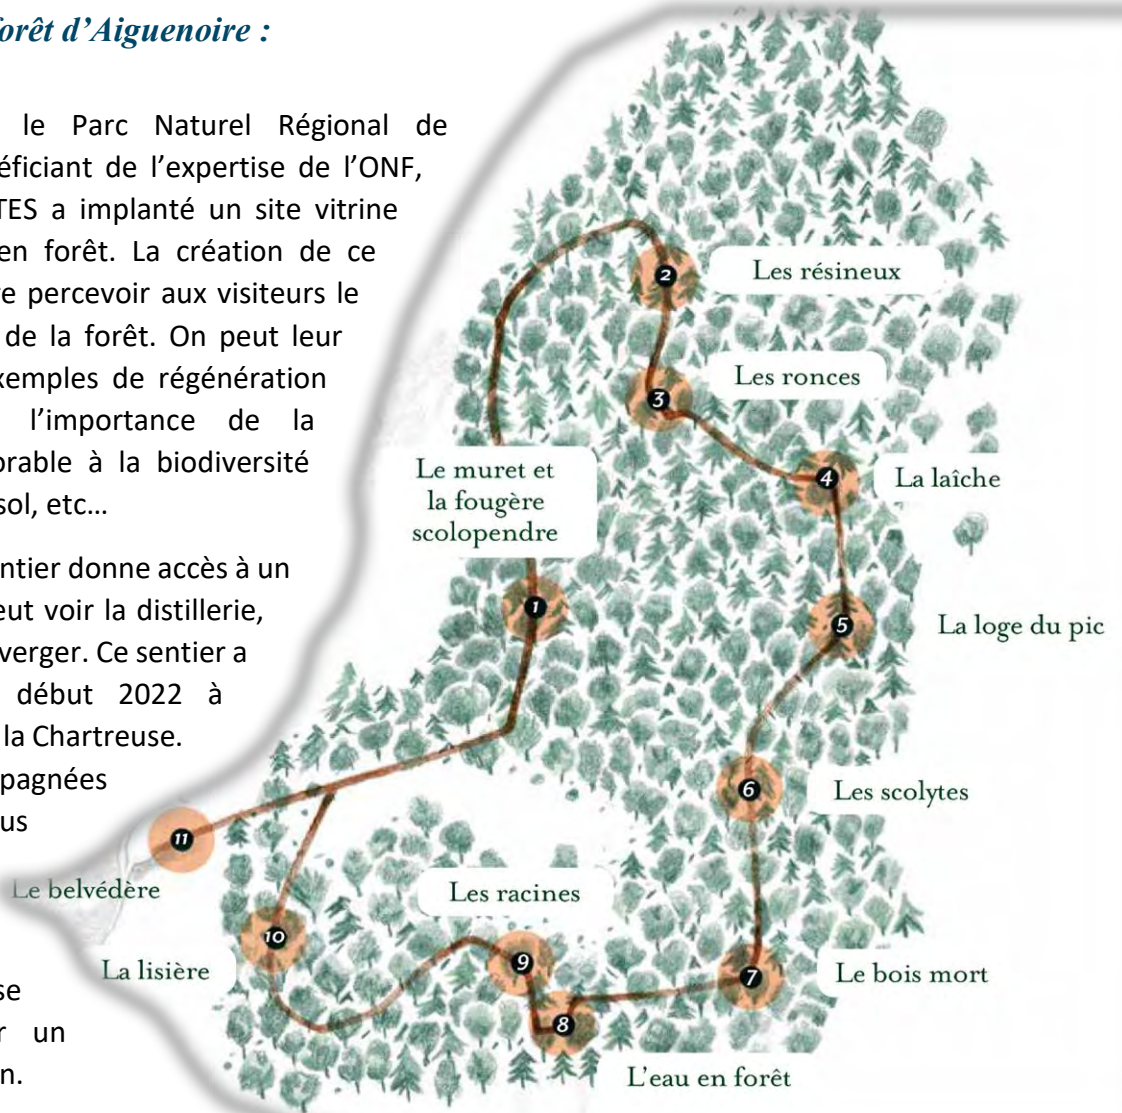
forêt d'Aiguenoire :

le Parc Naturel Régional de éficiant de l'expertise de l'ONF, TES a implanté un site vitrine en forêt. La création de ce e percevoir aux visiteurs le de la forêt. On peut leur xemples de régénération l'importance de la orable à la biodiversité sol, etc…

ntier donne accès à un eut voir la distillerie, verger. Ce sentier a début 2022 à la Chartreuse. pagnées us

se r un n.

Les résineux

Les ronces

La laîche

Le muret et la fougère scolopendre

La loge du pic

Les scolytes

Le belvédère

Les racines

La lisière

Le bois mort

L'eau en forêt

2

3

4

1

5

6

11

10

9

7

8